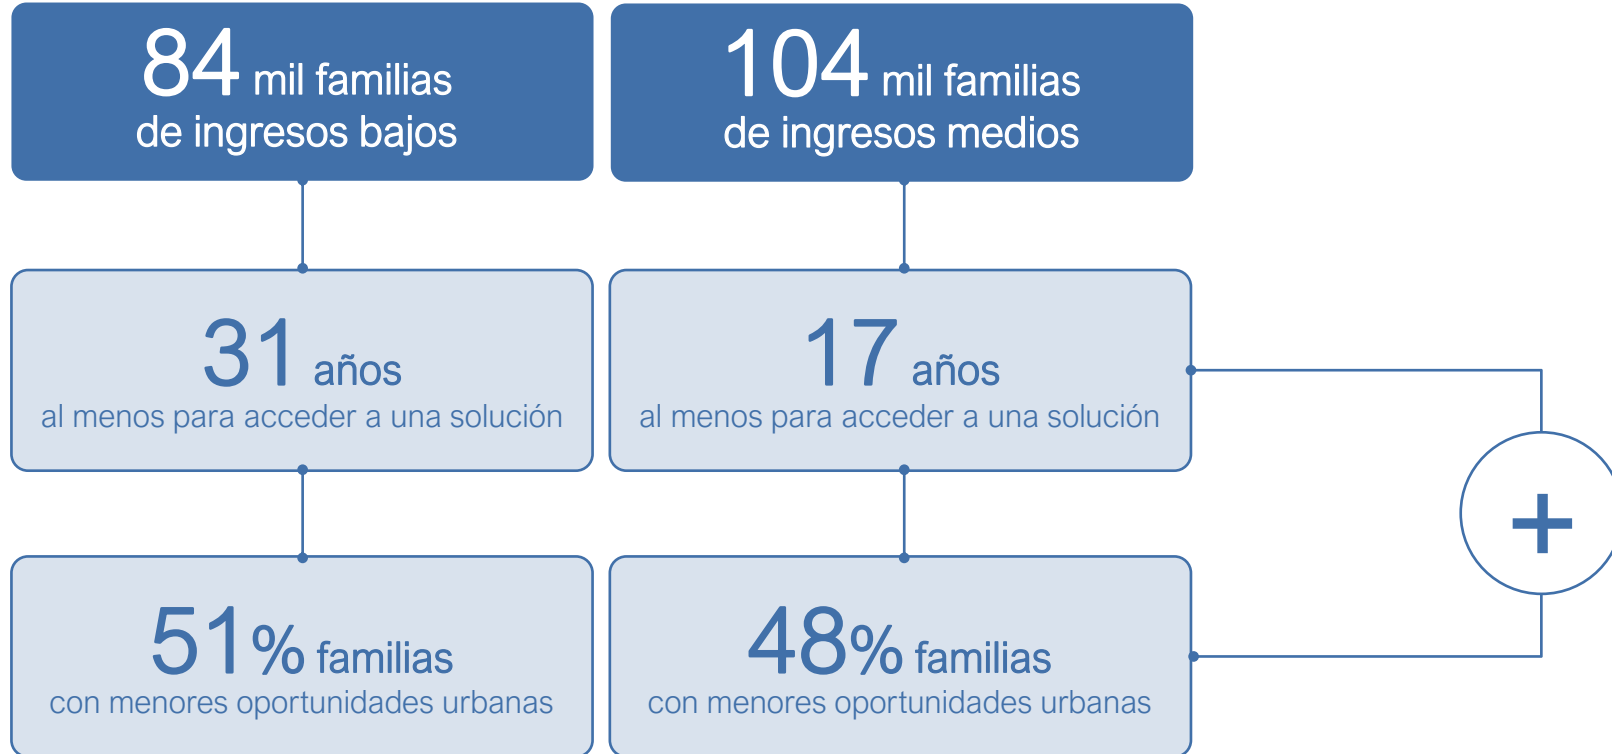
84 mil familias
de ingresos bajos

104 mil familias
de ingresos medios

31 años
al menos para acceder a una solución

17 años
al menos para acceder a una solución

51% familias
con menores oportunidades urbanas

48% familias
con menores oportunidades urbanas

+